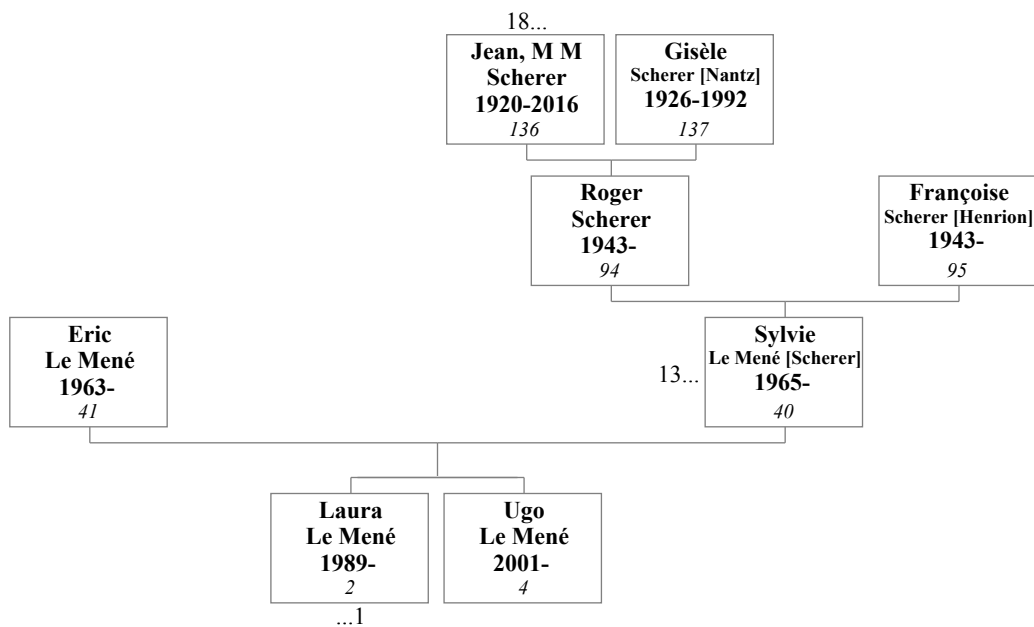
18...

Jean, M M
Scherer
1920-2016
*136*

Gisèle
Scherer [Nantz]
1926-1992
*137*

Roger
Scherer
1943-
*94*

Françoise
Scherer [Henrion]
1943-
*95*

Eric
Le Mené
1963-
*41*

13...

Sylvie
Le Mené [Scherer]
1965-
*40*

Laura
Le Mené
1989-
*2*

Ugo
Le Mené
2001-
*4*

...1